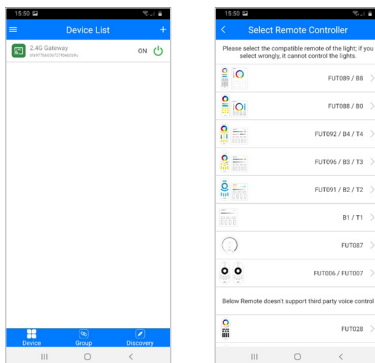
15:50

Device List

+

2.4G Gateway

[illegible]

ON

Device

Group

Discovery

15:50

<

Select Remote Controller

Please select the compatible remote of the light; if you select wrongly, it cannot control the lights.

FUT089 / B8

FUT088 / B0

FUT092 / B4 / T4

FUT096 / B3 / T3

FUT091 / B2 / T2

B1 / T1

FUT087

FUT006 / FUT007

Below Remote doesn't support third party voice control

FUT028